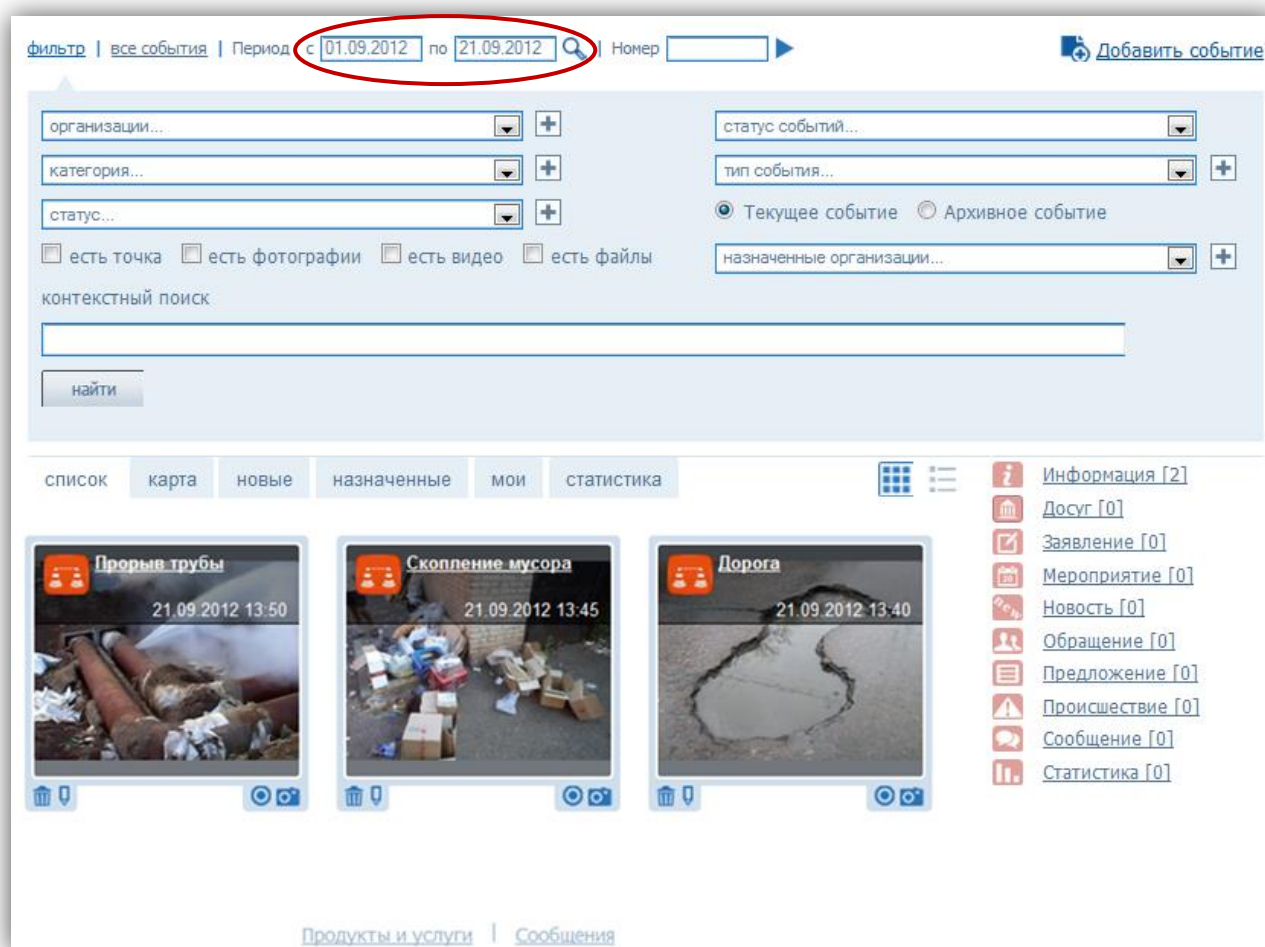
фильтр | все события | Период с 01.09.2012 по 21.09.2012 | Номер

Добавить событие

организации...

статус событий...

категория...

тип события...

статус...

Текущее событие Архивное событие

есть точка есть фотографии есть видео есть файлы

назначенные организации...

контекстный поиск

найти

список карта новые назначенные мои статистика

Прорыв трубы
21.09.2012 13:50

Скопление мусора
21.09.2012 13:45

Дорога
21.09.2012 13:40

Информация [2]
Досуг [0]
Заявление [0]
Мероприятие [0]
Новость [0]
Обращение [0]
Предложение [0]
Происшествие [0]
Сообщение [0]
Статистика [0]

Продукты и услуги | Сообщения